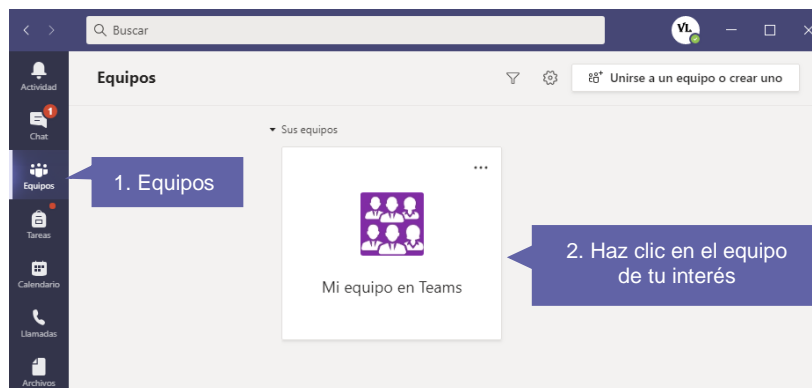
Buscar

VL

Actividad

1

Chat

Equipos

Tareas

Calendario

Llamadas

Archivos

Equipos

Unirse a un equipo o crear uno

Sus equipos

...

Mi equipo en Teams

1. Equipos

2. Haz clic en el equipo de tu interés